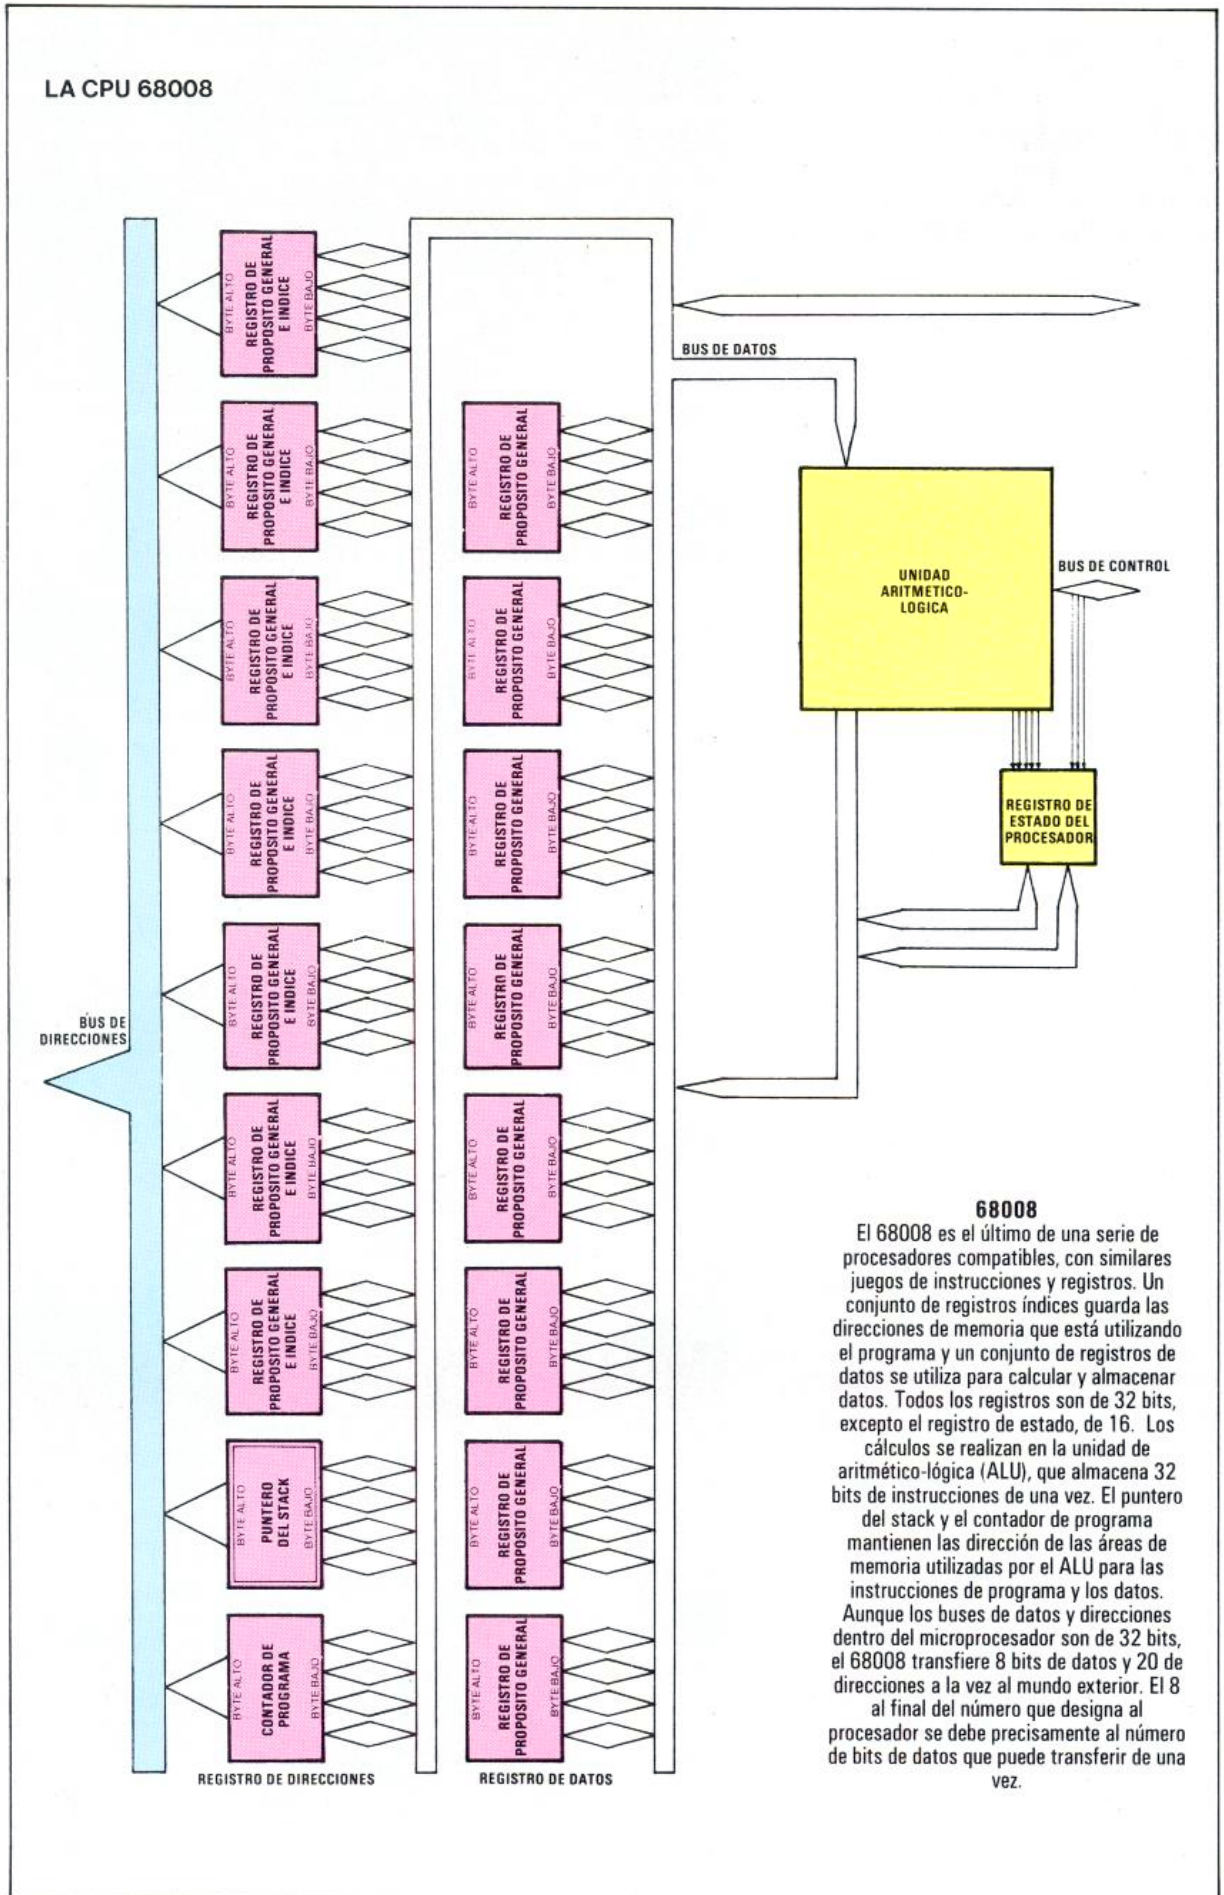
LA CPU 68008

BYTE ALTO
REGISTRO DE PROPOSITO GENERAL E INDICE
BYTE BAJO

BUS DE DATOS

BYTE ALTO
REGISTRO DE PROPOSITO GENERAL E INDICE
BYTE BAJO

BYTE ALTO
REGISTRO DE PROPOSITO GENERAL
BYTE BAJO

UNIDAD ARITMETICO-LOGICA

BUS DE CONTROL

BYTE ALTO
REGISTRO DE PROPOSITO GENERAL E INDICE
BYTE BAJO

BYTE ALTO
REGISTRO DE PROPOSITO GENERAL
BYTE BAJO

BYTE ALTO
REGISTRO DE PROPOSITO GENERAL E INDICE
BYTE BAJO

BYTE ALTO
REGISTRO DE PROPOSITO GENERAL
BYTE BAJO

REGISTRO DE ESTADO DEL PROCESADOR

BYTE ALTO
REGISTRO DE PROPOSITO GENERAL E INDICE
BYTE BAJO

BYTE ALTO
REGISTRO DE PROPOSITO GENERAL
BYTE BAJO

BUS DE DIRECCIONES

BYTE ALTO
REGISTRO DE PROPOSITO GENERAL E INDICE
BYTE BAJO

BYTE ALTO
REGISTRO DE PROPOSITO GENERAL
BYTE BAJO

BYTE ALTO
REGISTRO DE PROPOSITO GENERAL E INDICE
BYTE BAJO

BYTE ALTO
REGISTRO DE PROPOSITO GENERAL
BYTE BAJO

BYTE ALTO
PUNTERO DEL STACK
BYTE BAJO

BYTE ALTO
REGISTRO DE PROPOSITO GENERAL
BYTE BAJO

BYTE ALTO
CONTADOR DE PROGRAMA
BYTE BAJO

BYTE ALTO
REGISTRO DE PROPOSITO GENERAL
BYTE BAJO

REGISTRO DE DIRECCIONES

REGISTRO DE DATOS

68008
El 68008 es el último de una serie de procesadores compatibles, con similares juegos de instrucciones y registros. Un conjunto de registros índices guarda las direcciones de memoria que está utilizando el programa y un conjunto de registros de datos se utiliza para calcular y almacenar datos. Todos los registros son de 32 bits, excepto el registro de estado, de 16. Los cálculos se realizan en la unidad de aritmético-lógica (ALU), que almacena 32 bits de instrucciones de una vez. El puntero del stack y el contador de programa mantienen las dirección de las áreas de memoria utilizadas por el ALU para las instrucciones de programa y los datos. Aunque los buses de datos y direcciones dentro del microprocesador son de 32 bits, el 68008 transfiere 8 bits de datos y 20 de direcciones a la vez al mundo exterior. El 8 al final del número que designa al procesador se debe precisamente al número de bits de datos que puede transferir de una vez.